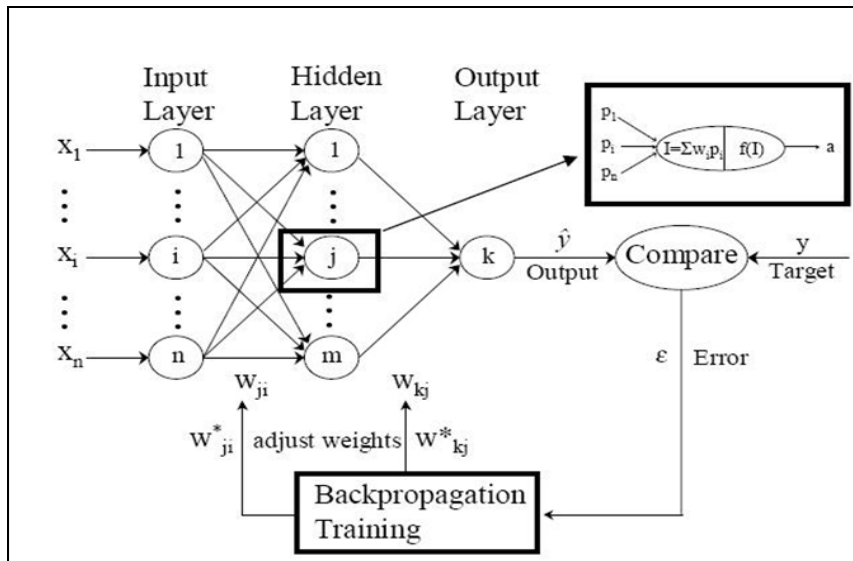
Input Layer

Hidden Layer

Output Layer

$p_1$
$p_i$
$p_n$
$I=\Sigma w_i p_i$
$f(I)$
a

$x_1$
$x_i$
$x_n$

1
i
n

1
j
m

k

$\hat{y}$
Output

Compare

y
Target

$\varepsilon$ Error

$w_{ji}$

$w_{kj}$

$w^*_{ji}$ adjust weights $w^*_{kj}$

Backpropagation Training